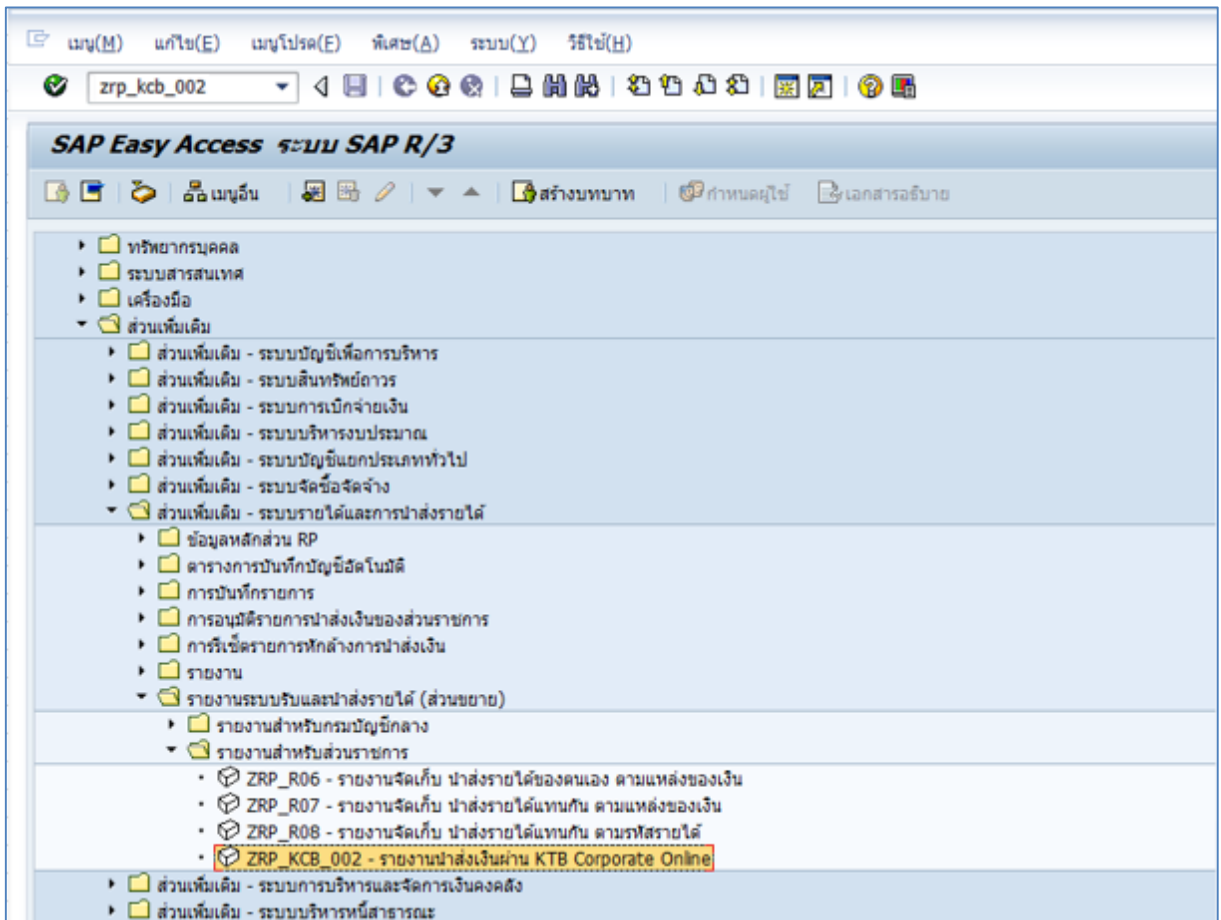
เมนู(M) แก้ไข(E) เมนูโปรด(F) พิเศษ(A) ระบบ(Y) วิธีใช้(H)

zrp_kcb_002

SAP Easy Access ระบบ SAP R/3

เมนูอื่น สร้างบทบาท กำหนดผู้ใช้ เอกสารอธิบาย

ทรัพยากรบุคคล
ระบบสารสนเทศ
เครื่องมือ
ส่วนเพิ่มเติม
ส่วนเพิ่มเติม - ระบบบัญชีเพื่อการบริหาร
ส่วนเพิ่มเติม - ระบบสินทรัพย์ถาวร
ส่วนเพิ่มเติม - ระบบการเบิกจ่ายเงิน
ส่วนเพิ่มเติม - ระบบบริหารงบประมาณ
ส่วนเพิ่มเติม - ระบบบัญชีแยกประเภททั่วไป
ส่วนเพิ่มเติม - ระบบจัดซื้อจัดจ้าง
ส่วนเพิ่มเติม - ระบบรายได้และการนำส่งรายได้
ข้อมูลหลักส่วน RP
ตารางการบันทึกบัญชีอัตโนมัติ
การบันทึกรายการ
การอนุมัติรายการนำส่งเงินของส่วนราชการ
การรีเซ็ตรายการหักล้างการนำส่งเงิน
รายงาน
รายงานระบบรับและนำส่งรายได้ (ส่วนขยาย)
รายงานสำหรับกรมบัญชีกลาง
รายงานสำหรับส่วนราชการ
ZRP_R06 - รายงานจัดเก็บ นำส่งรายได้ของตนเอง ตามแหล่งของเงิน
ZRP_R07 - รายงานจัดเก็บ นำส่งรายได้แทนกัน ตามแหล่งของเงิน
ZRP_R08 - รายงานจัดเก็บ นำส่งรายได้แทนกัน ตามรหัสรายได้
ZRP_KCB_002 - รายงานนำส่งเงินผ่าน KTB Corporate Online
ส่วนเพิ่มเติม - ระบบการบริหารและจัดการเงินคงคลัง
ส่วนเพิ่มเติม - ระบบบริหารหนี้สาธารณะ